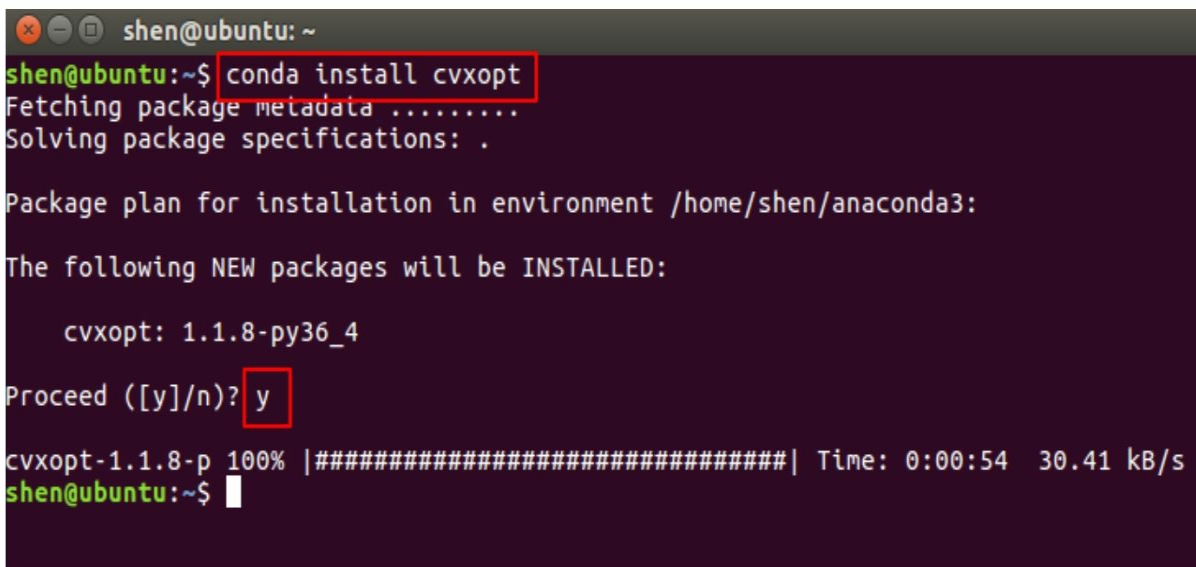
shen@ubuntu: ~

shen@ubuntu:~$ conda install cvxopt
Fetching package metadata .........
Solving package specifications: .

Package plan for installation in environment /home/shen/anaconda3:

The following NEW packages will be INSTALLED:

cvxopt: 1.1.8-py36_4

Proceed ([y]/n)? y

cvxopt-1.1.8-p 100% |###################################| Time: 0:00:54 30.41 kB/s
shen@ubuntu:~$